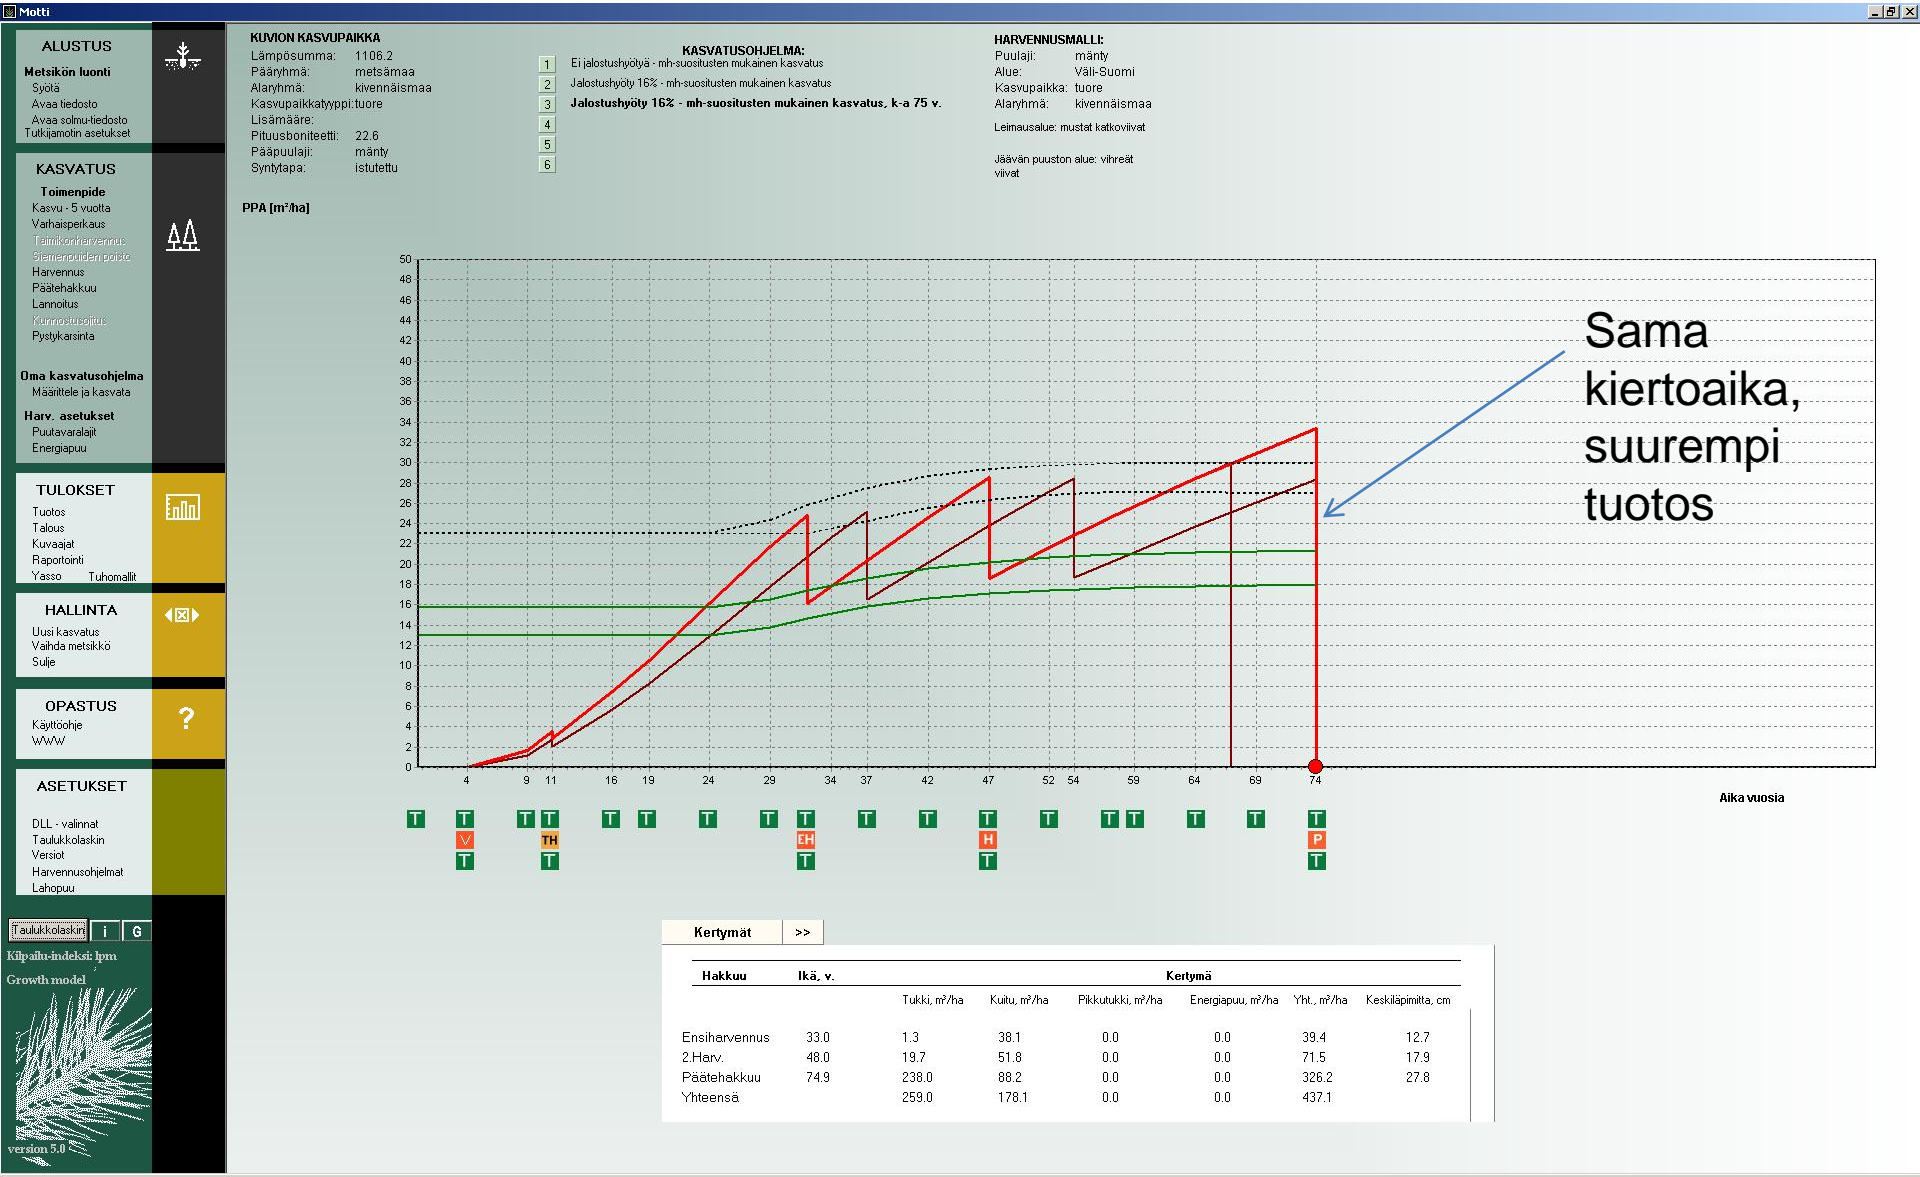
Motti

ALUSTUS
Metsikön luonti
Syötä
Avaa tiedosto
Avaa solmu-tiedosto
Tutkijamotin asetukset

KASVATUS
Toimenpide
Kasvu - 5 vuotta
Varhaisperkaus
Taimikonharvennus
Siemenpuiden poisto
Harvennus
Päätehakkuu
Lannoitus
Kunnostusojitus
Pystykarsinta

Oma kasvatusohjelma
Määrittele ja kasvata
Harv. asetukset
Puutavaralajit
Energiapuu

TULOKSET
Tuotos
Talous
Kuvaajat
Raportointi
Yasso
Tuhomallit

HALLINTA
Uusi kasvatus
Vaihda metsikkö
Sulje

OPASTUS
Käyttöohje
WWW

ASETUKSET
DLL - valinnat
Taulukkolaskin
Versiot
Harvennusohjelmat
Lahopuu

Taulukkolaskin i G
Kilpailu-indeksi: lpm
Growth model
version 5.0

KUVION KASVUPAIKKA
Lämpösumma: 1106.2
Pääryhmä: metsämaa
Alaryhmä: kivennäismaa
Kasvupaikkatyyppi: tuore
Lisämääre:
Pituusboniteetti: 22.6
Pääpuulaji: mänty
Syntytapa: istutettu

KASVATUSOHJELMA:
1 Ei jalostushyötyä - mh-suositusten mukainen kasvatus
2 Jalostushyöty 16% - mh-suositusten mukainen kasvatus
3 Jalostushyöty 16% - mh-suositusten mukainen kasvatus, k-a 75 v.
4
5
6

HARVENNUSMALLI:
Puulaji: mänty
Alue: Väli-Suomi
Kasvupaikka: tuore
Alaryhmä: kivennäismaa
Leimausalue: mustat katkoviivat
Jäävän puuston alue: vihreät viivat

PPA [m²/ha]

50 48 46 44 42 40 38 36 34 32 30 28 26 24 22 20 18 16 14 12 10 8 6 4 2 0

4 9 11 16 19 24 29 34 37 42 47 52 54 59 64 69 74

Aika vuosia

Sama kiertoaika, suurempi tuotos

T T T T T T T T T T T T T T T T T T
V TH EH H P
T T T T T

Kertymät >>

| Hakkuu | Ikä, v. | Tukki, m³/ha | Kuitu, m³/ha | Pikkutukki, m³/ha | Energiapuu, m³/ha | Yht., m³/ha | Keskiläpimitta, cm |
|---|---|---|---|---|---|---|---|
| Ensiharvennus | 33.0 | 1.3 | 38.1 | 0.0 | 0.0 | 39.4 | 12.7 |
| 2.Harv. | 48.0 | 19.7 | 51.8 | 0.0 | 0.0 | 71.5 | 17.9 |
| Päätehakkuu | 74.9 | 238.0 | 88.2 | 0.0 | 0.0 | 326.2 | 27.8 |
| Yhteensä | | 259.0 | 178.1 | 0.0 | 0.0 | 437.1 | |

Kertymä